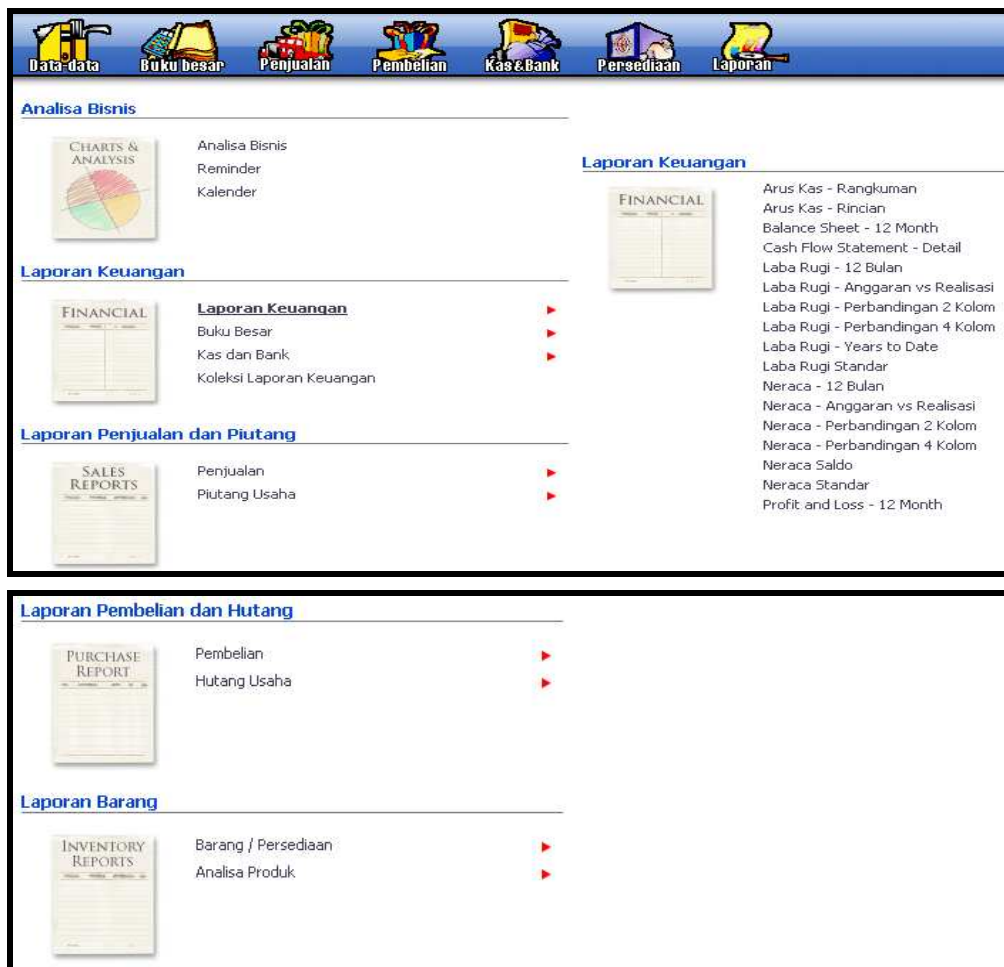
Data-data Buku besar Penjualan Pembelian Kas&Bank Persediaan Laporan

Analisa Bisnis

CHARTS & ANALYSIS

Analisa Bisnis
Reminder
Kalender

Laporan Keuangan

FINANCIAL

Laporan Keuangan
Buku Besar
Kas dan Bank
Koleksi Laporan Keuangan

Laporan Penjualan dan Piutang

SALES REPORTS

Penjualan
Piutang Usaha

Laporan Keuangan

FINANCIAL

Arus Kas - Rangkuman
Arus Kas - Rincian
Balance Sheet - 12 Month
Cash Flow Statement - Detail
Laba Rugi - 12 Bulan
Laba Rugi - Anggaran vs Realisasi
Laba Rugi - Perbandingan 2 Kolom
Laba Rugi - Perbandingan 4 Kolom
Laba Rugi - Years to Date
Laba Rugi Standar
Neraca - 12 Bulan
Neraca - Anggaran vs Realisasi
Neraca - Perbandingan 2 Kolom
Neraca - Perbandingan 4 Kolom
Neraca Saldo
Neraca Standar
Profit and Loss - 12 Month

Laporan Pembelian dan Hutang

PURCHASE REPORT

Pembelian
Hutang Usaha

Laporan Barang

INVENTORY REPORTS

Barang / Persediaan
Analisa Produk